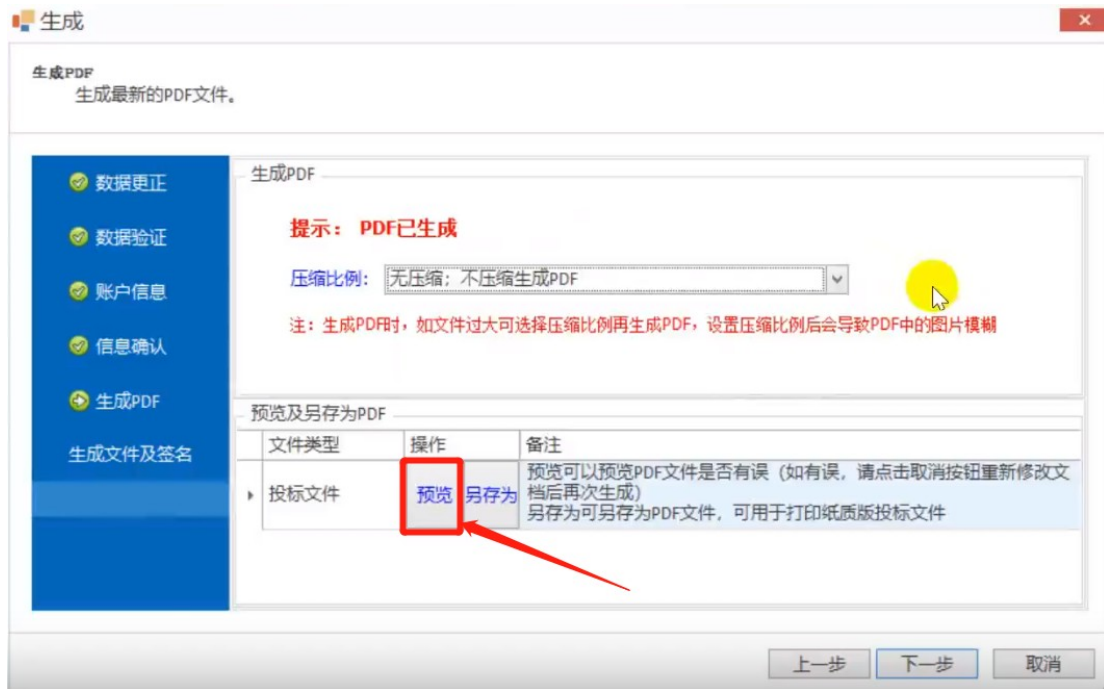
生成

生成PDF
生成最新的PDF文件。

数据更正
数据验证
账户信息
信息确认
生成PDF
生成文件及签名

生成PDF

提示： PDF已生成

压缩比例： 无压缩；不压缩生成PDF

注：生成PDF时，如文件过大可选择压缩比例再生成PDF，设置压缩比例后会导致PDF中的图片模糊

预览及另存为PDF

| 文件类型 | 操作 | | 备注 |
|---|---|---|---|
| 投标文件 | 预览 | 另存为 | 预览可以预览PDF文件是否有误（如有误，请点击取消按钮重新修改文档后再次生成）另存为可另存为PDF文件，可用于打印纸质版投标文件 |

上一步 下一步 取消